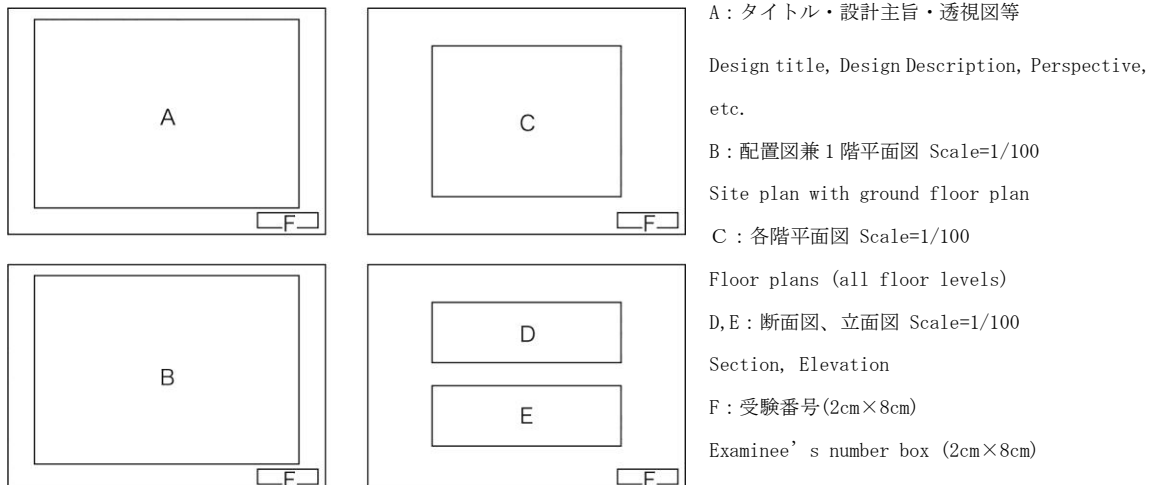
A

F

C

F

B

F

D

E

F

A：タイトル・設計主旨・透視図等

Design title, Design Description, Perspective, etc.

B：配置図兼１階平面図 Scale=1/100

Site plan with ground floor plan

C：各階平面図 Scale=1/100

Floor plans (all floor levels)

D,E：断面図、立面図 Scale=1/100

Section, Elevation

F：受験番号(2cm×8cm)

Examinee’ s number box (2cm×8cm)